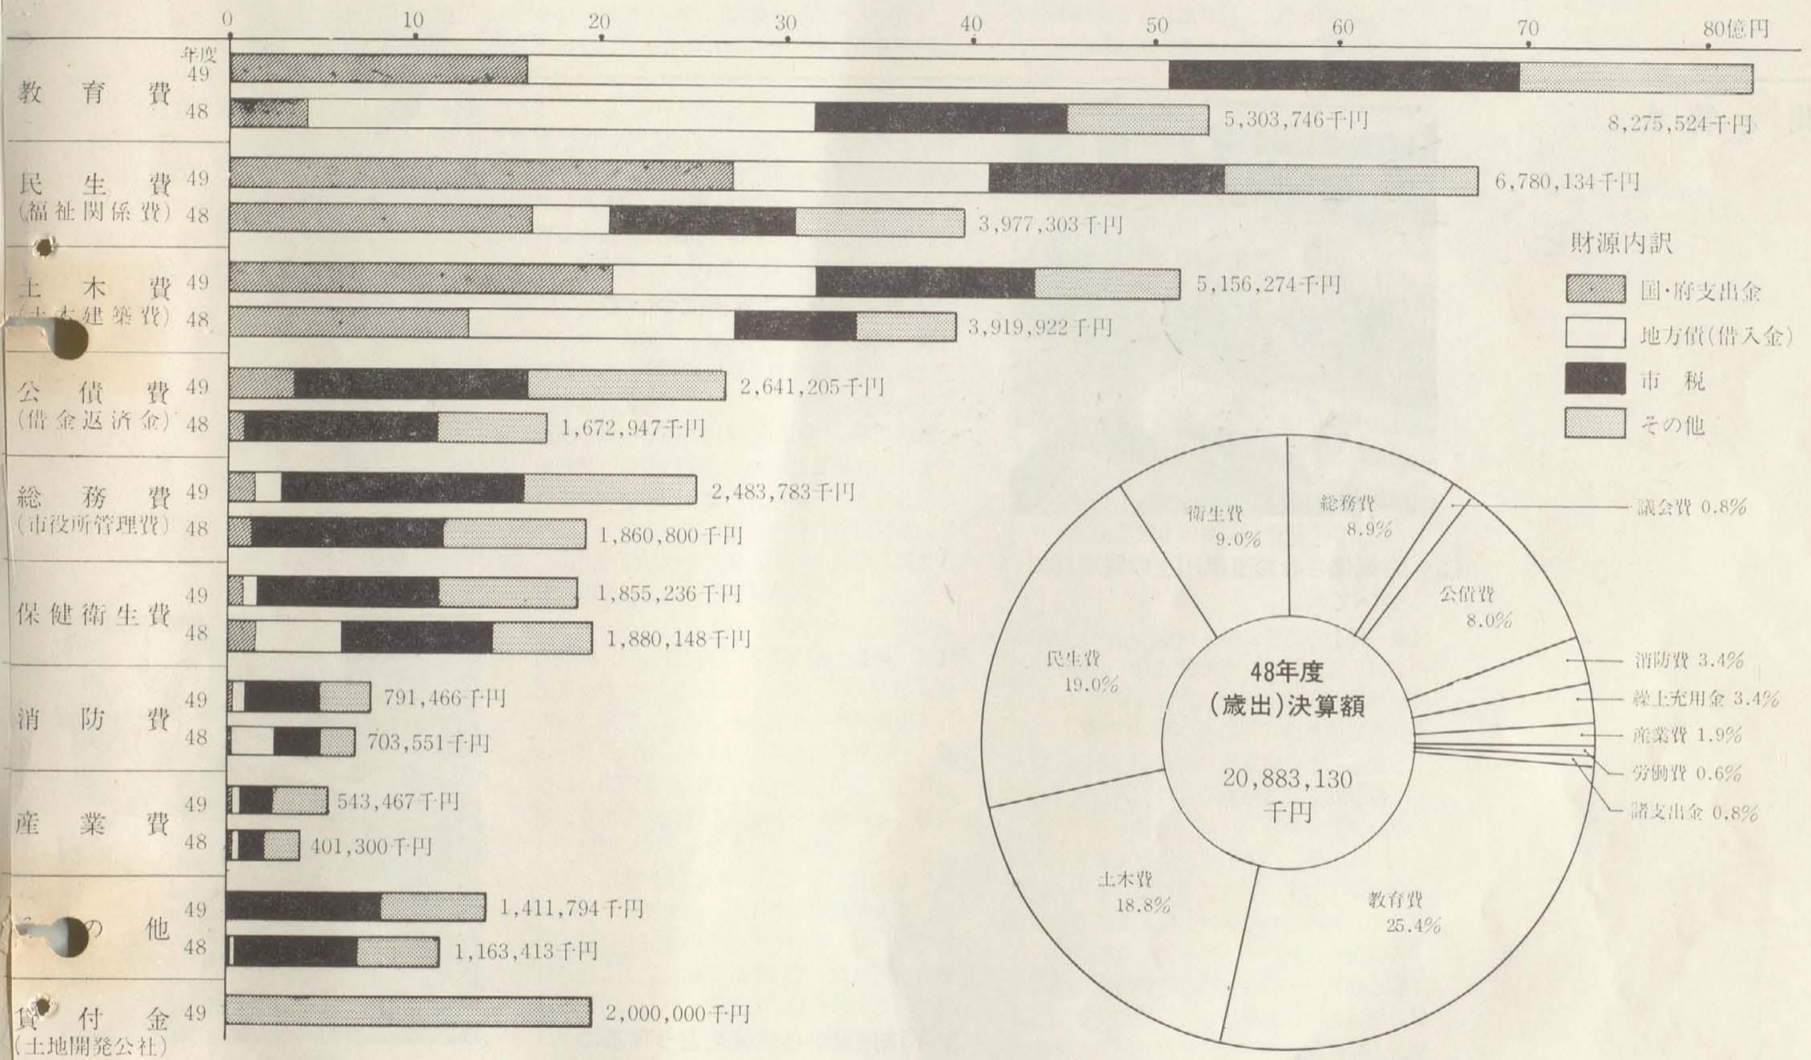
0 10 20 30 40 50 60 70 80億円

年度

教育費 49 8,275,524千円
48 5,303,746千円

民生費 (福祉関係費) 49 6,780,134千円
48 3,977,303千円

土木費 ([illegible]木建築費) 49 5,156,274千円
48 3,919,922千円

公債費 (借金返済金) 49 2,641,205千円
48 1,672,947千円

総務費 (市役所管理費) 49 2,483,783千円
48 1,860,800千円

保健衛生費 49 1,855,236千円
48 1,880,148千円

消防費 49 791,466千円
48 703,551千円

産業費 49 543,467千円
48 401,300千円

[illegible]の他 49 1,411,794千円
48 1,163,413千円

貸付金 (土地開発公社) 49 2,000,000千円

財源内訳
国・府支出金
地方債(借入金)
市税
その他

48年度
(歳出)決算額
20,883,130
千円

教育費 25.4%
土木費 18.8%
民生費 19.0%
衛生費 9.0%
総務費 8.9%
議会費 0.8%
公債費 8.0%
消防費 3.4%
繰上充用金 3.4%
産業費 1.9%
労働費 0.6%
諸支出金 0.8%